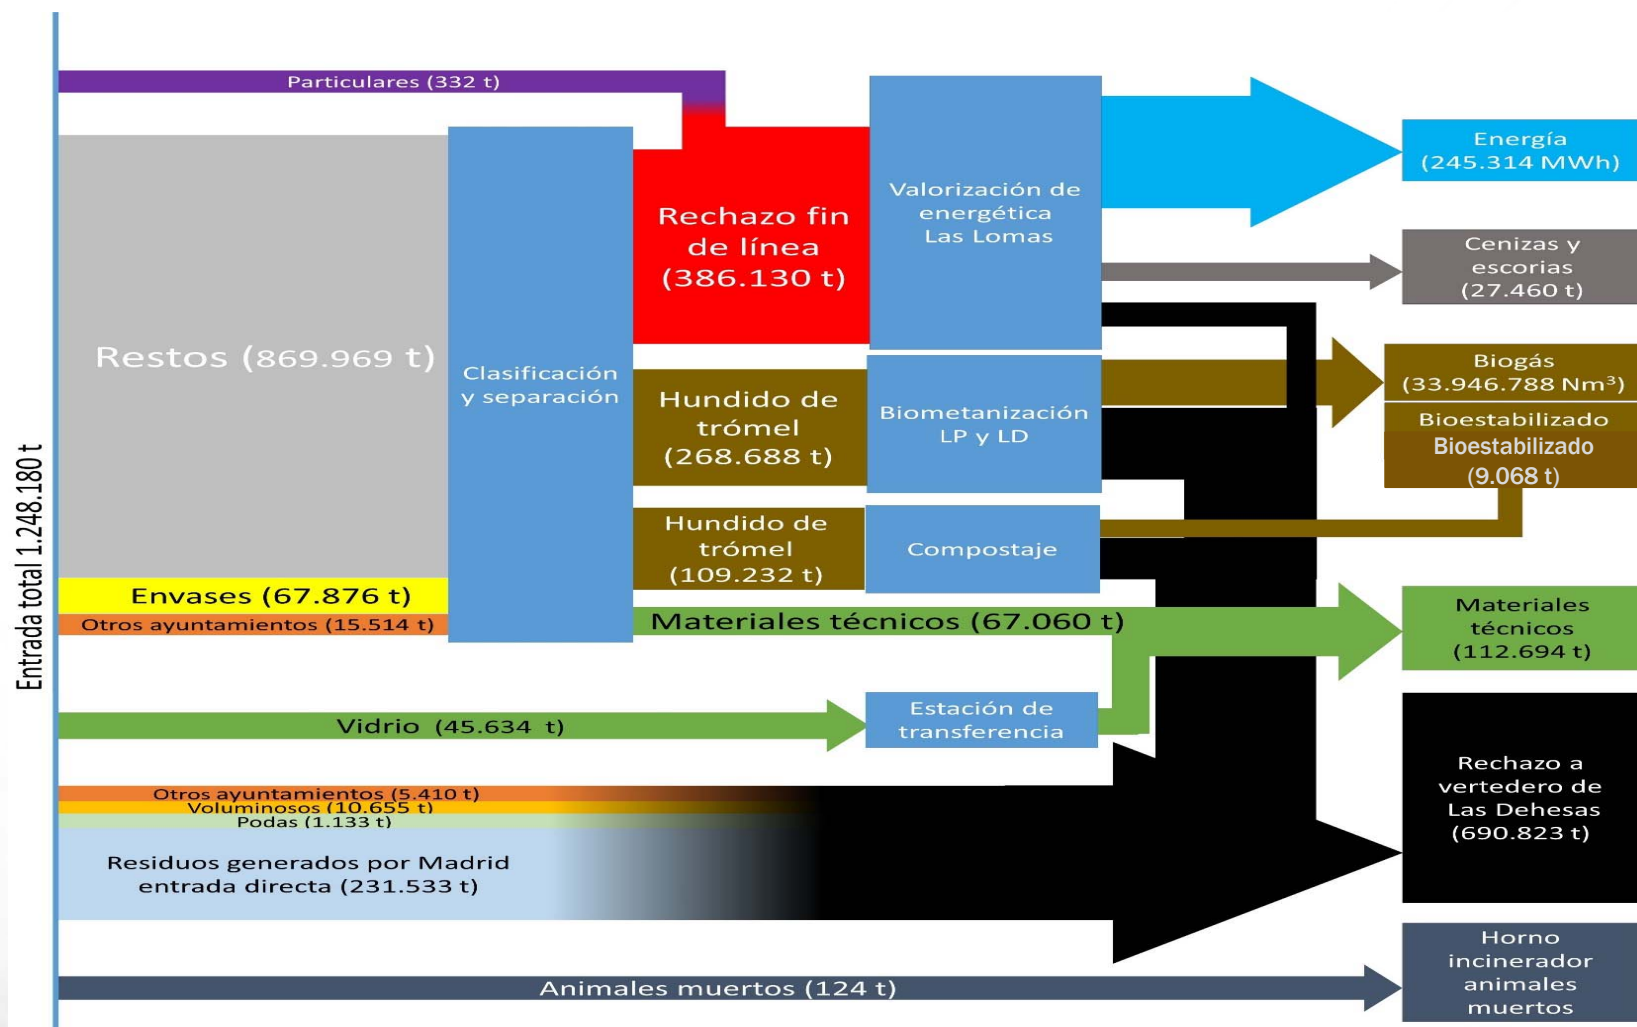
Entrada total 1.248.180 t

Particulares (332 t)

Restos (869.969 t)

Envases (67.876 t)

Otros ayuntamientos (15.514 t)

Clasificación y separación

Rechazo fin de línea (386.130 t)

Hundido de trómel (268.688 t)

Hundido de trómel (109.232 t)

Valorización de energética Las Lomas

Biometanización LP y LD

Compostaje

Energía (245.314 MWh)

Cenizas y escorias (27.460 t)

Biogás (33.946.788 Nm³)

Bioestabilizado

Bioestabilizado (9.068 t)

Materiales técnicos (67.060 t)

Materiales técnicos (112.694 t)

Vidrio (45.634 t)

Estación de transferencia

Otros ayuntamientos (5.410 t)
Voluminosos (10.655 t)
Podas (1.133 t)

Residuos generados por Madrid entrada directa (231.533 t)

Rechazo a vertedero de Las Dehesas (690.823 t)

Animales muertos (124 t)

Horno incinerador animales muertos